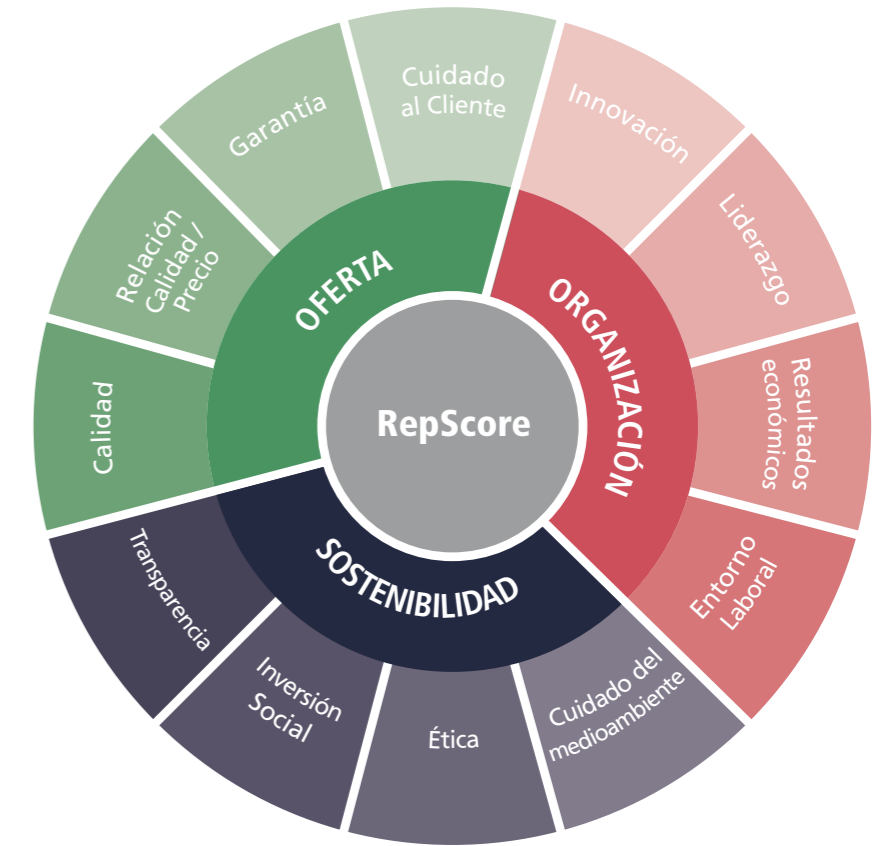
RepScore

OFERTA

Calidad

Relación Calidad / Precio

Garantía

Cuidado al Cliente

ORGANIZACIÓN

Innovación

Liderazgo

Resultados económicos

Entorno Laboral

SOSTENIBILIDAD

Cuidado del medioambiente

Ética

Inversión Social

Transparencia